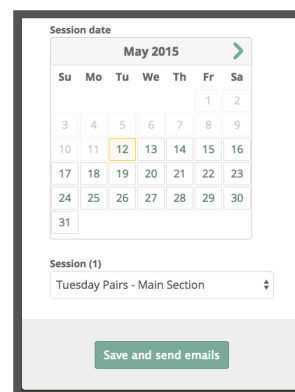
Session date

May 2015 >

| Su | Mo | Tu | We | Th | Fr | Sa |
|---|---|---|---|---|---|---|
| | | | | | 1 | 2 |
| 3 | 4 | 5 | 6 | 7 | 8 | 9 |
| 10 | 11 | 12 | 13 | 14 | 15 | 16 |
| 17 | 18 | 19 | 20 | 21 | 22 | 23 |
| 24 | 25 | 26 | 27 | 28 | 29 | 30 |
| 31 | | | | | | |

Session (1)

Tuesday Pairs - Main Section

Save and send emails